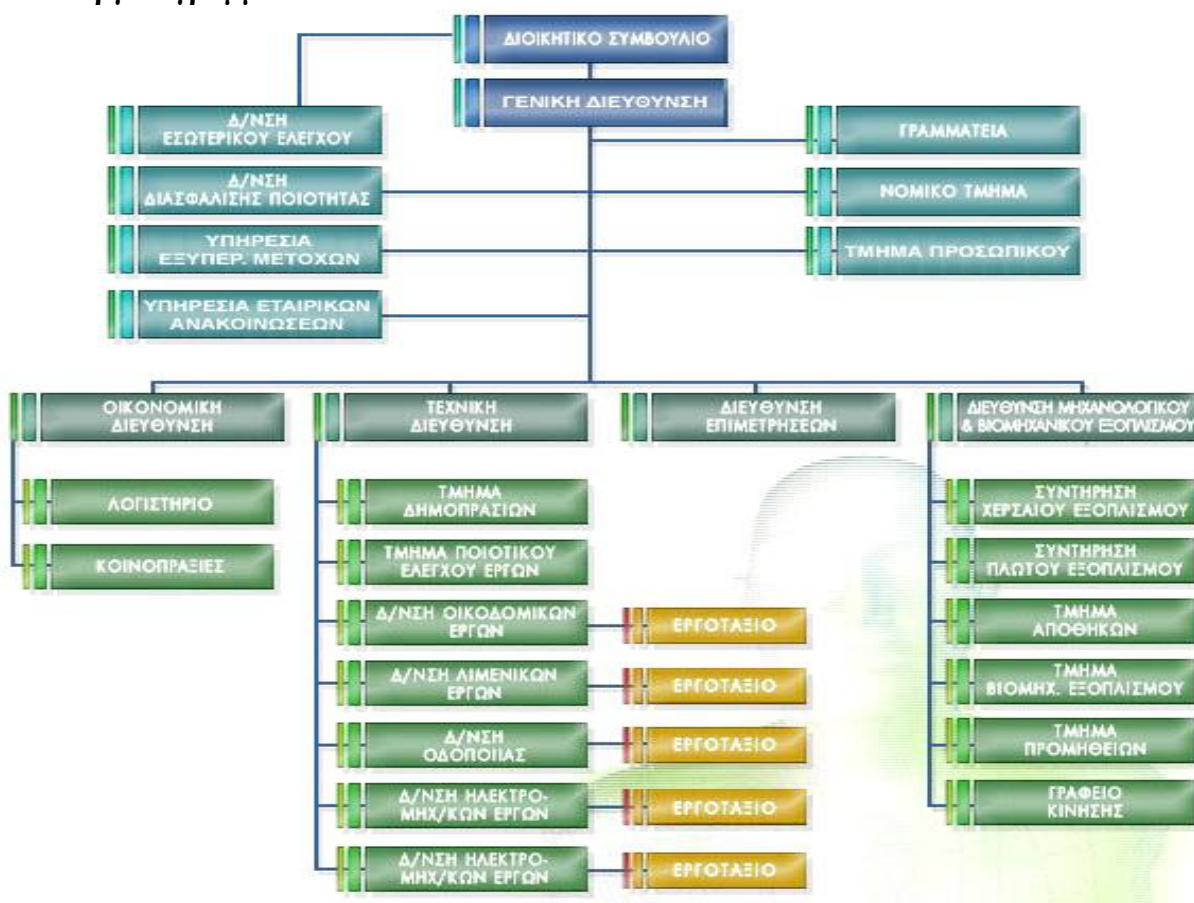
ΔΙΟΙΚΗΤΙΚΟ ΣΥΜΒΟΥΛΙΟ

ΓΕΝΙΚΗ ΔΙΕΥΘΥΝΣΗ

Δ/ΝΣΗ ΕΣΩΤΕΡΙΚΟΥ ΕΛΕΓΧΟΥ

Δ/ΝΣΗ ΔΙΑΣΦΑΛΙΣΗΣ ΠΟΙΟΤΗΤΑΣ

ΥΠΗΡΕΣΙΑ ΕΞΥΠΕΡ. ΜΕΤΟΧΩΝ

ΥΠΗΡΕΣΙΑ ΕΤΑΙΡΙΚΩΝ ΑΝΑΚΟΙΝΩΣΕΩΝ

ΓΡΑΜΜΑΤΕΙΑ

ΝΟΜΙΚΟ ΤΜΗΜΑ

ΤΜΗΜΑ ΠΡΟΣΩΠΙΚΟΥ

ΟΙΚΟΝΟΜΙΚΗ ΔΙΕΥΘΥΝΣΗ

ΛΟΓΙΣΤΗΡΙΟ

ΚΟΙΝΟΠΡΑΞΙΕΣ

ΤΕΧΝΙΚΗ ΔΙΕΥΘΥΝΣΗ

ΤΜΗΜΑ ΔΗΜΟΠΡΑΣΙΩΝ

ΤΜΗΜΑ ΠΟΙΟΤΙΚΟΥ ΕΛΕΓΧΟΥ ΕΡΓΩΝ

Δ/ΝΣΗ ΟΙΚΟΔΟΜΙΚΩΝ ΕΡΓΩΝ

ΕΡΓΟΤΑΞΙΟ

Δ/ΝΣΗ ΛΙΜΕΝΙΚΩΝ ΕΡΓΩΝ

ΕΡΓΟΤΑΞΙΟ

Δ/ΝΣΗ ΟΔΟΠΟΙΙΑΣ

ΕΡΓΟΤΑΞΙΟ

Δ/ΝΣΗ ΗΛΕΚΤΡΟ-ΜΗΧ/ΚΩΝ ΕΡΓΩΝ

ΕΡΓΟΤΑΞΙΟ

Δ/ΝΣΗ ΗΛΕΚΤΡΟ-ΜΗΧ/ΚΩΝ ΕΡΓΩΝ

ΕΡΓΟΤΑΞΙΟ

ΔΙΕΥΘΥΝΣΗ ΕΠΙΜΕΤΡΗΣΕΩΝ

ΔΙΕΥΘΥΝΣΗ ΜΗΧΑΝΟΛΟΓΙΚΟΥ & ΒΙΟΜΗΧΑΝΙΚΟΥ ΕΞΟΠΛΙΣΜΟΥ

ΣΥΝΤΗΡΗΣΗ ΧΕΡΣΑΙΟΥ ΕΞΟΠΛΙΣΜΟΥ

ΣΥΝΤΗΡΗΣΗ ΠΛΩΤΟΥ ΕΞΟΠΛΙΣΜΟΥ

ΤΜΗΜΑ ΑΠΟΘΗΚΩΝ

ΤΜΗΜΑ ΒΙΟΜΗΧ. ΕΞΟΠΛΙΣΜΟΥ

ΤΜΗΜΑ ΠΡΟΜΗΘΕΙΩΝ

ΓΡΑΦΕΙΟ ΚΙΝΗΣΗΣ